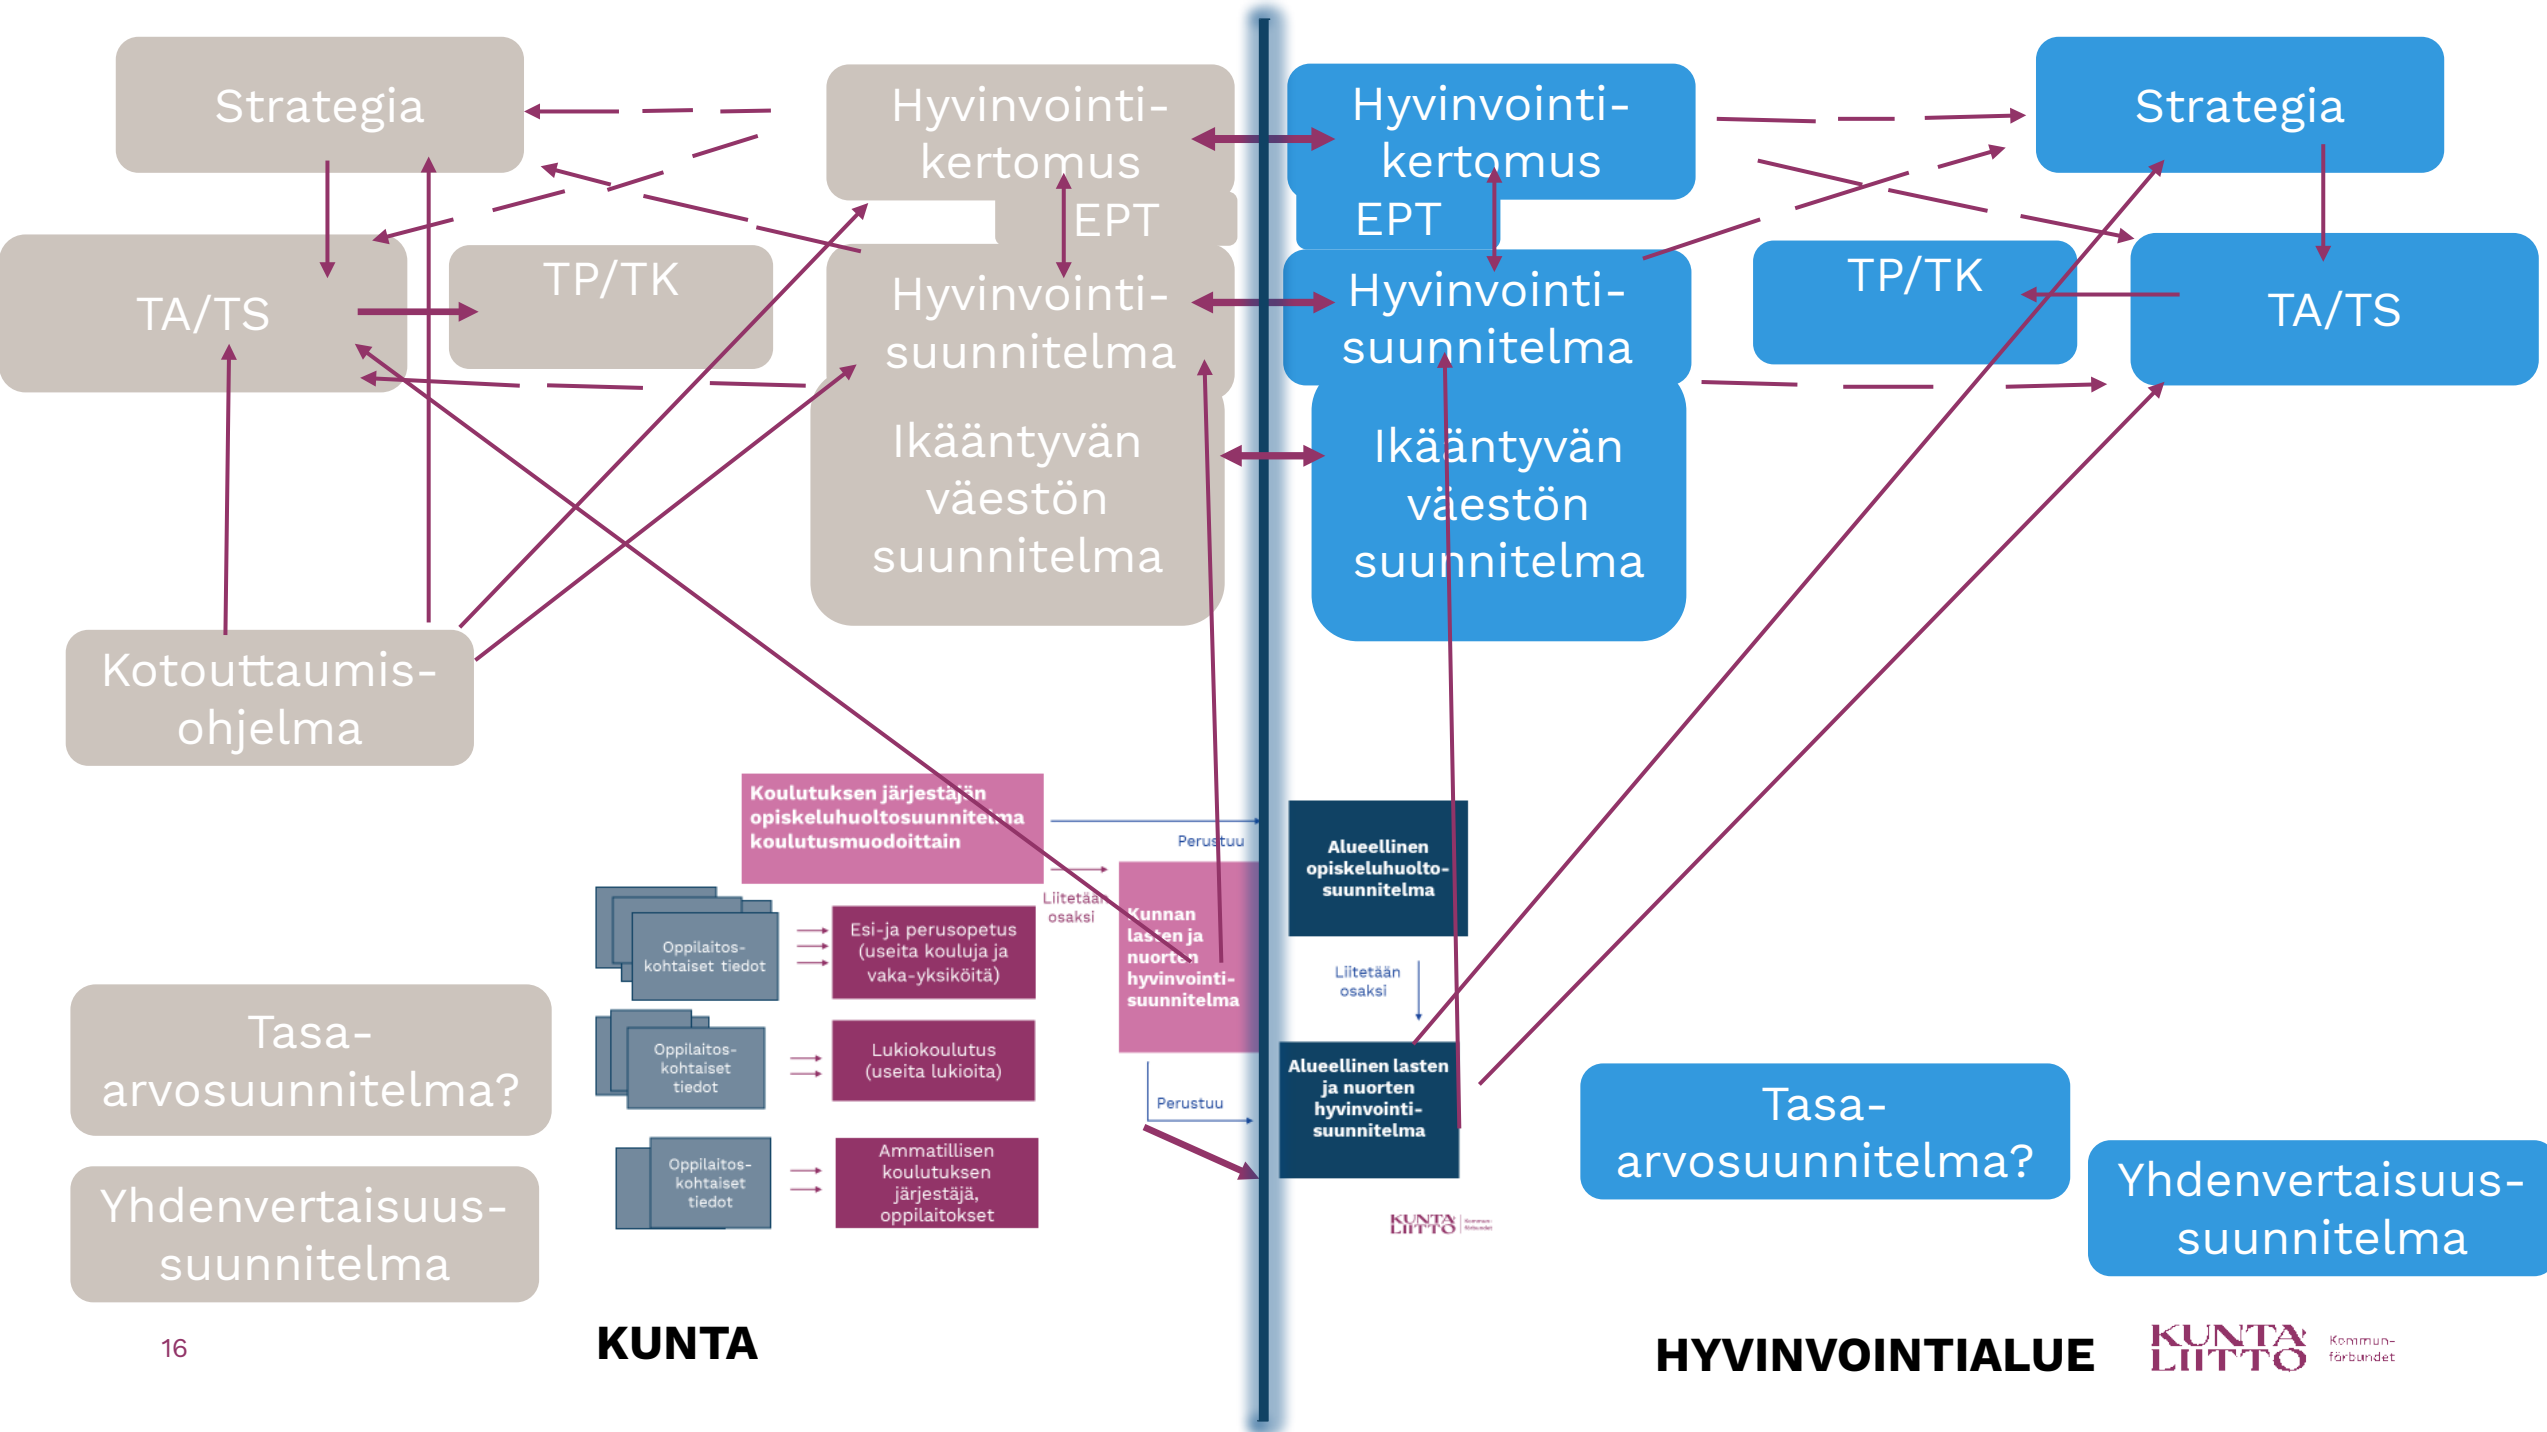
Strategia

Hyvinvointikertomus

EPT

TA/TS

TP/TK

Hyvinvointisuunnitelma

Ikääntyvän väestön suunnitelma

Kotouttaumisohjelma

Koulutuksen järjestäjän opiskeluhuoltosuunnitelma koulutusmuodoittain

Perustuu

Liitetään osaksi

Kunnan lasten ja nuorten hyvinvointisuunnitelma

Oppilaitoskohtaiset tiedot

Esi-ja perusopetus (useita kouluja ja vaka-yksiköitä)

Oppilaitoskohtaiset tiedot

Lukiokoulutus (useita lukioita)

Oppilaitoskohtaiset tiedot

Ammatillisen koulutuksen järjestäjä, oppilaitokset

Perustuu

Tasa-arvosuunnitelma?

Yhdenvertaisuussuunnitelma

16

KUNTA

Hyvinvointikertomus

EPT

Strategia

Hyvinvointisuunnitelma

TP/TK

TA/TS

Ikääntyvän väestön suunnitelma

Alueellinen opiskeluhuoltosuunnitelma

Liitetään osaksi

Alueellinen lasten ja nuorten hyvinvointisuunnitelma

KUNTALIITTO

Tasa-arvosuunnitelma?

Yhdenvertaisuussuunnitelma

HYVINVOINTIALUE

KUNTALIITTO Kommunförbundet